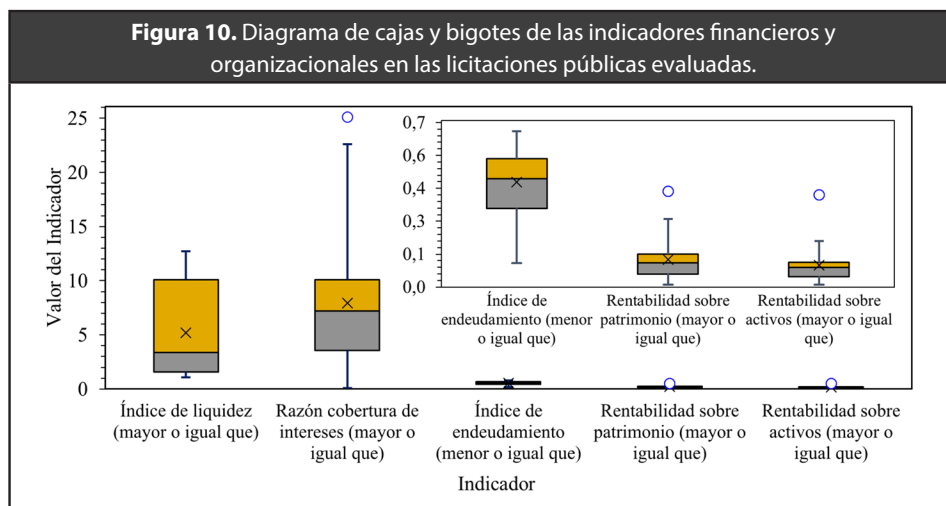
**Figura 10.** Diagrama de cajas y bigotes de las indicadores financieros y organizacionales en las licitaciones públicas evaluadas.

Valor del Indicador

25
20
15
10
5
0

0,7
0,6
0,5
0,4
0,3
0,2
0,1
0,0

Índice de endeudamiento (menor o igual que)
Rentabilidad sobre patrimonio (mayor o igual que)
Rentabilidad sobre activos (mayor o igual que)

Índice de liquidez (mayor o igual que)
Razón cobertura de intereses (mayor o igual que)
Índice de endeudamiento (menor o igual que)
Rentabilidad sobre patrimonio (mayor o igual que)
Rentabilidad sobre activos (mayor o igual que)

Indicador